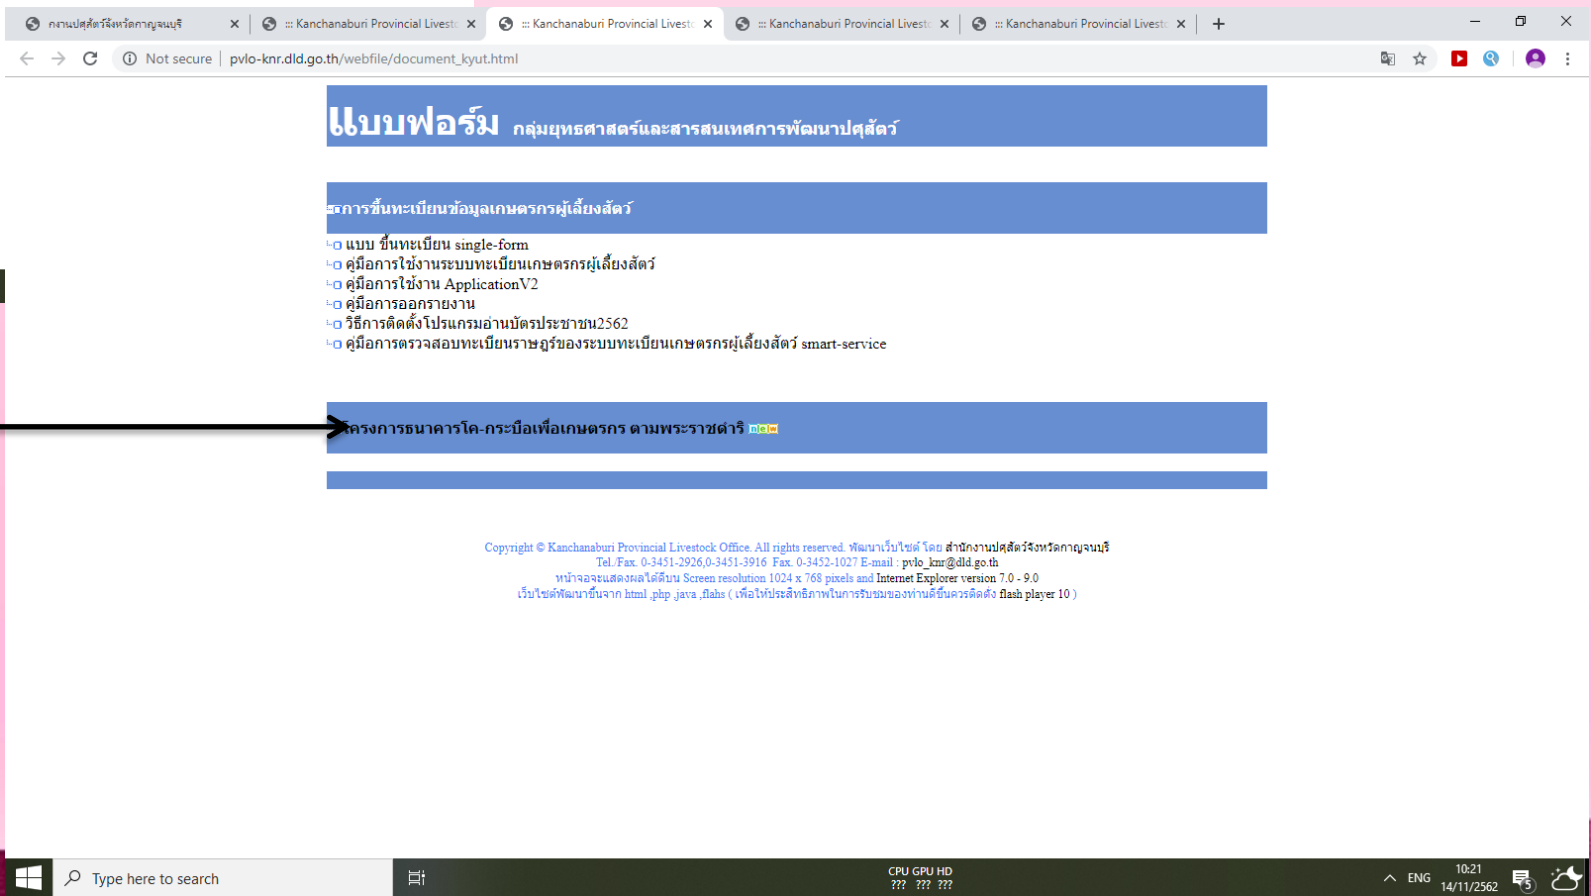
กงานปศุสัตว์จังหวัดกาญจนบุรี ×
::: Kanchanaburi Provincial Livest ×
::: Kanchanaburi Provincial Livest ×
::: Kanchanaburi Provincial Livest ×
::: Kanchanaburi Provincial Livest ×
+

Not secure | pvlo-knr.dld.go.th/webfile/document_kyut.html

แบบฟอร์ม กลุ่มยุทธศาสตร์และสารสนเทศการพัฒนาปศุสัตว์

:การขึ้นทะเบียนข้อมูลเกษตรกรผู้เลี้ยงสัตว์

แบบ ขึ้นทะเบียน single-form
คู่มือการใช้งานระบบทะเบียนเกษตรกรผู้เลี้ยงสัตว์
คู่มือการใช้งาน ApplicationV2
คู่มือการออกรายงาน
วิธีการติดตั้งโปรแกรมอ่านบัตรประชาชน2562
คู่มือการตรวจสอบทะเบียนราษฎร์ของระบบทะเบียนเกษตรกรผู้เลี้ยงสัตว์ smart-service

โครงการธนาคารโค-กระบือเพื่อเกษตรกร ตามพระราชดำริ new

Copyright © Kanchanaburi Provincial Livestock Office. All rights reserved. พัฒนาเว็บไซต์ โดย สำนักงานปศุสัตว์จังหวัดกาญจนบุรี
Tel./Fax. 0-3451-2926,0-3451-3916 Fax. 0-3452-1027 E-mail : pvlo_knr@dld.go.th
หน้าจอจะแสดงผลได้ดีบน Screen resolution 1024 x 768 pixels and Internet Explorer version 7.0 - 9.0
เว็บไซต์พัฒนาขึ้นจาก html ,php ,java ,flahs ( เพื่อให้ประสิทธิภาพในการรับชมของท่านดีขึ้นควรติดตั้ง flash player 10 )

Type here to search
CPU GPU HD
??? ??? ???
ENG
10:21
14/11/2562
5